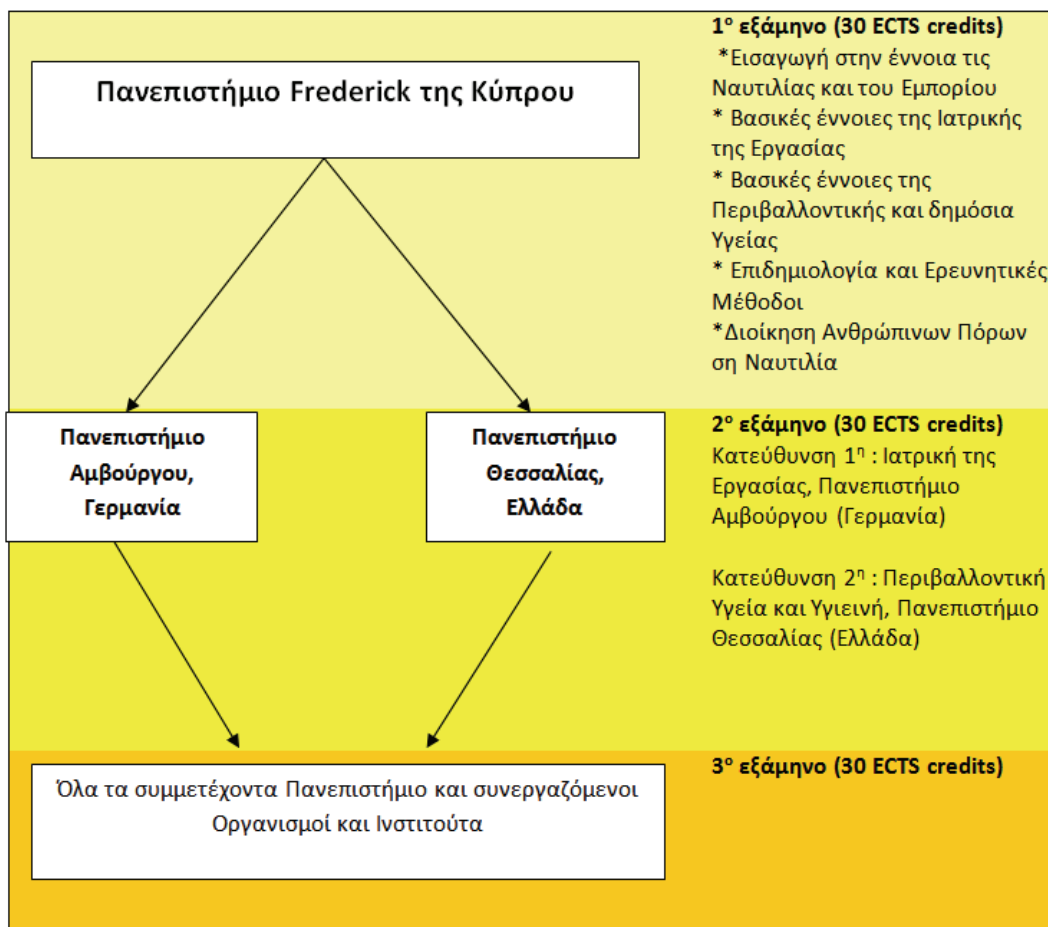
Πανεπιστήμιο Frederick της Κύπρου

1ο εξάμηνο (30 ECTS credits)
*Εισαγωγή στην έννοια τις Ναυτιλίας και του Εμπορίου
* Βασικές έννοιες της Ιατρικής της Εργασίας
* Βασικές έννοιες της Περιβαλλοντικής και δημόσια Υγείας
* Επιδημιολογία και Ερευνητικές Μέθοδοι
*Διοίκηση Ανθρώπινων Πόρων ση Ναυτιλία

Πανεπιστήμιο Αμβούργου, Γερμανία

Πανεπιστήμιο Θεσσαλίας, Ελλάδα

2ο εξάμηνο (30 ECTS credits)
Κατεύθυνση 1η : Ιατρική της Εργασίας, Πανεπιστήμιο Αμβούργου (Γερμανία)

Κατεύθυνση 2η : Περιβαλλοντική Υγεία και Υγιεινή, Πανεπιστήμιο Θεσσαλίας (Ελλάδα)

Όλα τα συμμετέχοντα Πανεπιστήμιο και συνεργαζόμενοι Οργανισμοί και Ινστιτούτα

3ο εξάμηνο (30 ECTS credits)